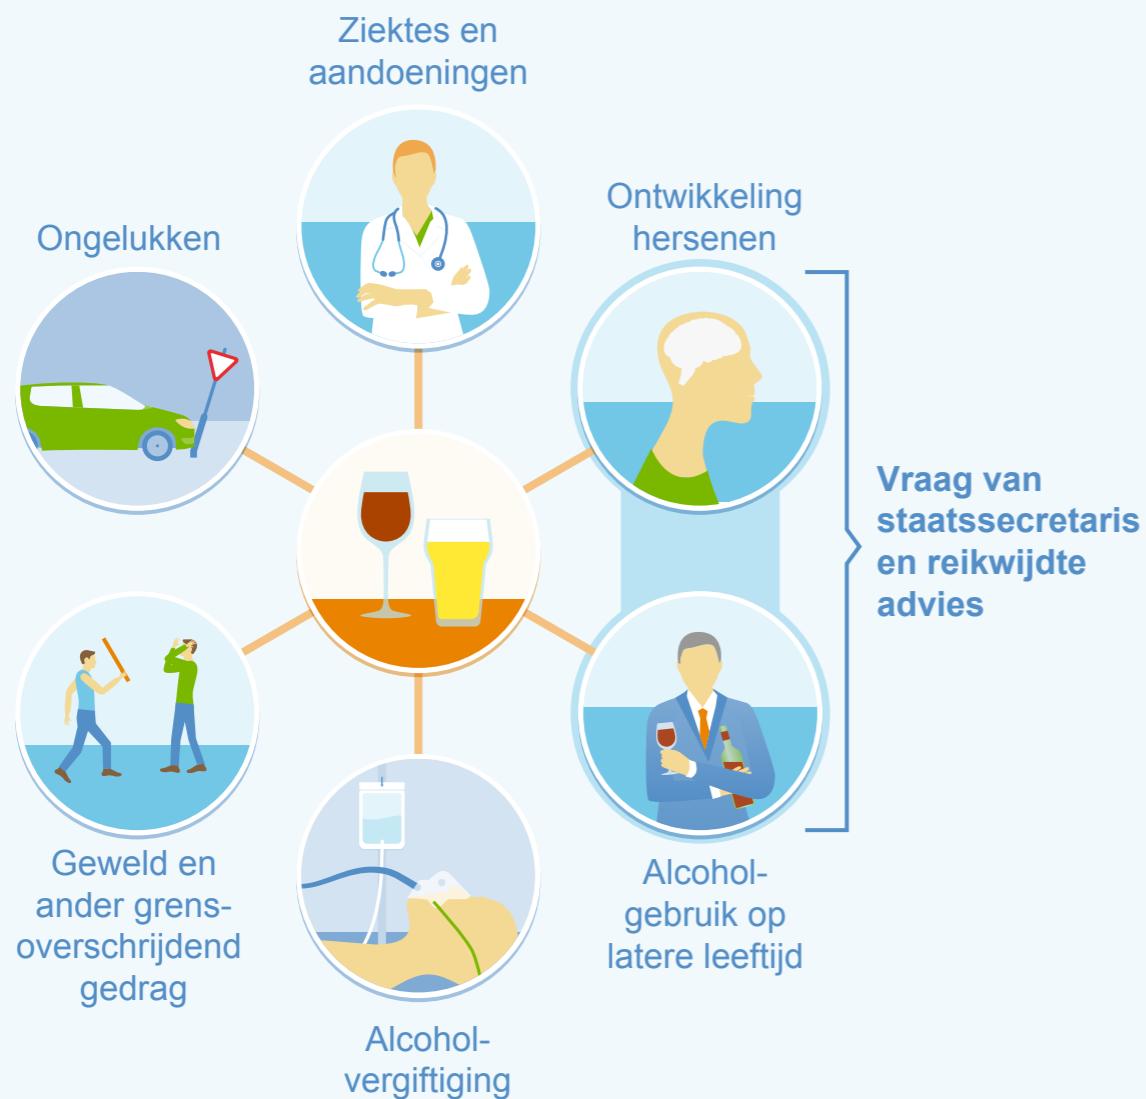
Ziektes en aandoeningen

Ongelukken

Ontwikkeling hersenen

Vraag van staatssecretaris en reikwijdte advies

Geweld en ander grensoverschrijdend gedrag

Alcoholgebruik op latere leeftijd

Alcoholvergiftiging